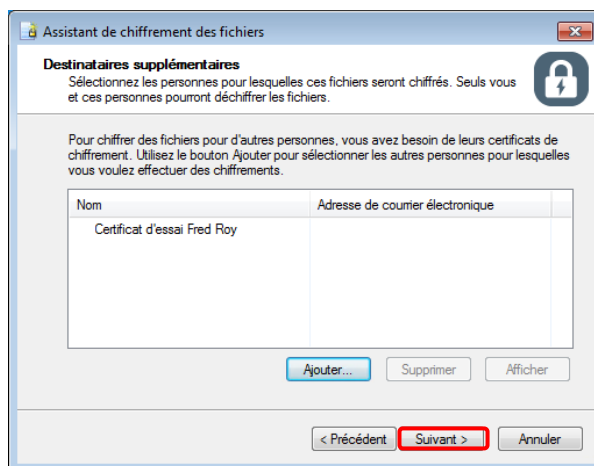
Assistant de chiffrement des fichiers

Destinataires supplémentaires
Sélectionnez les personnes pour lesquelles ces fichiers seront chiffrés. Seuls vous et ces personnes pourront déchiffrer les fichiers.

Pour chiffrer des fichiers pour d'autres personnes, vous avez besoin de leurs certificats de chiffrement. Utilisez le bouton Ajouter pour sélectionner les autres personnes pour lesquelles vous voulez effectuer des chiffrements.

| Nom | Adresse de courrier électronique |
|---|---|
| Certificat d'essai Fred Roy | |

Ajouter... Supprimer Afficher

< Précédent Suivant > Annuler